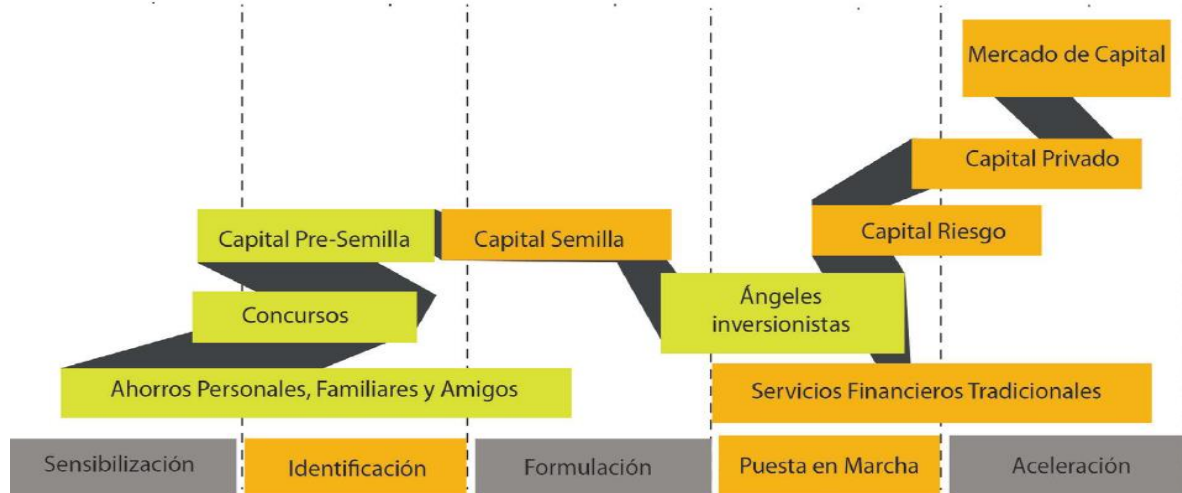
Mercado de Capital

Capital Privado

Capital Riesgo

Capital Pre-Semilla

Capital Semilla

Concursos

Ángeles inversionistas

Ahorros Personales, Familiares y Amigos

Servicios Financieros Tradicionales

Sensibilización

Identificación

Formulación

Puesta en Marcha

Aceleración